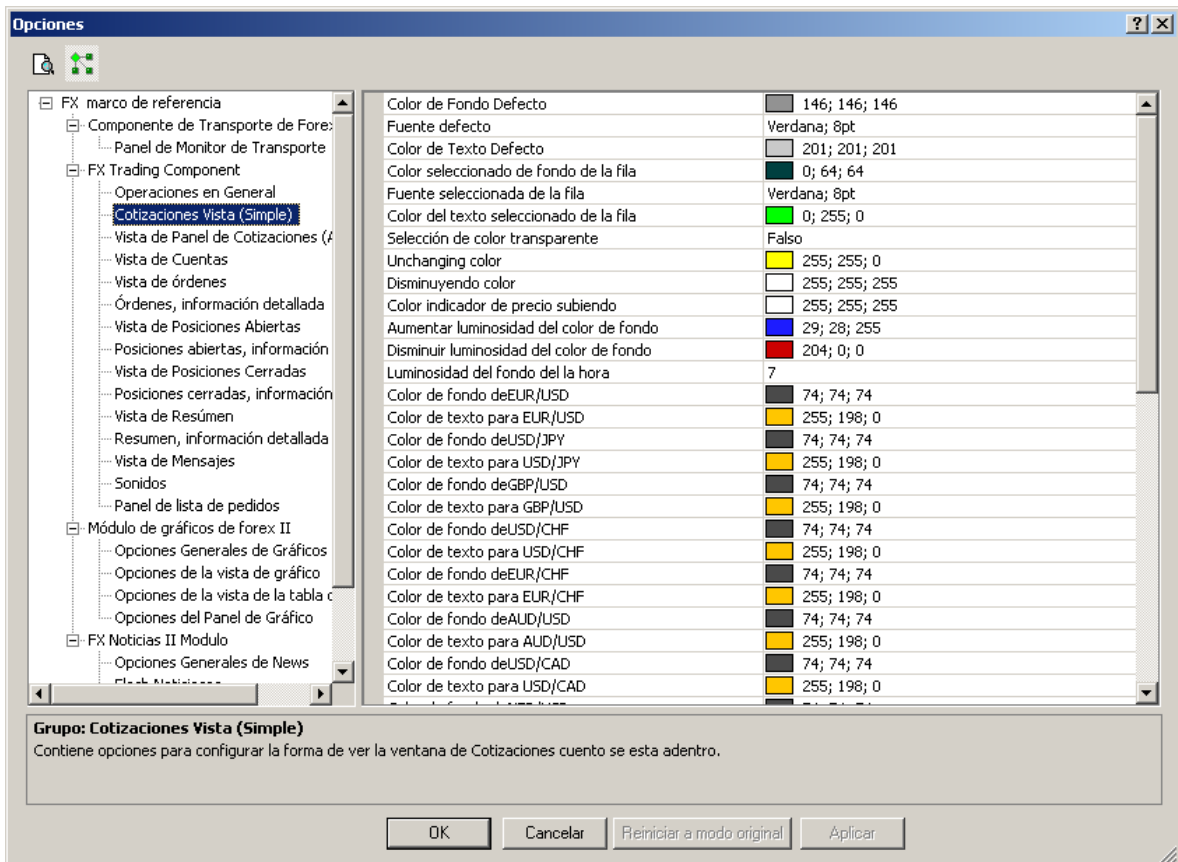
Opciones

? X

FX marco de referencia
Componente de Transporte de Forex
Panel de Monitor de Transporte
FX Trading Component
Operaciones en General
Cotizaciones Vista (Simple)
Vista de Panel de Cotizaciones (A
Vista de Cuentas
Vista de órdenes
Órdenes, información detallada
Vista de Posiciones Abiertas
Posiciones abiertas, información
Vista de Posiciones Cerradas
Posiciones cerradas, información
Vista de Resúmen
Resumen, información detallada
Vista de Mensajes
Sonidos
Panel de lista de pedidos
Módulo de gráficos de forex II
Opciones Generales de Gráficos
Opciones de la vista de gráfico
Opciones de la vista de la tabla d
Opciones del Panel de Gráfico
FX Noticias II Modulo
Opciones Generales de News
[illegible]

| | |
|---|---|
| Color de Fondo Defecto | 146; 146; 146 |
| Fuente defecto | Verdana; 8pt |
| Color de Texto Defecto | 201; 201; 201 |
| Color seleccionado de fondo de la fila | 0; 64; 64 |
| Fuente seleccionada de la fila | Verdana; 8pt |
| Color del texto seleccionado de la fila | 0; 255; 0 |
| Selección de color transparente | Falso |
| Unchanging color | 255; 255; 0 |
| Disminuyendo color | 255; 255; 255 |
| Color indicador de precio subiendo | 255; 255; 255 |
| Aumentar luminosidad del color de fondo | 29; 28; 255 |
| Disminuir luminosidad del color de fondo | 204; 0; 0 |
| Luminosidad del fondo del la hora | 7 |
| Color de fondo deEUR/USD | 74; 74; 74 |
| Color de texto para EUR/USD | 255; 198; 0 |
| Color de fondo deUSD/JPY | 74; 74; 74 |
| Color de texto para USD/JPY | 255; 198; 0 |
| Color de fondo deGBP/USD | 74; 74; 74 |
| Color de texto para GBP/USD | 255; 198; 0 |
| Color de fondo deUSD/CHF | 74; 74; 74 |
| Color de texto para USD/CHF | 255; 198; 0 |
| Color de fondo deEUR/CHF | 74; 74; 74 |
| Color de texto para EUR/CHF | 255; 198; 0 |
| Color de fondo deAUD/USD | 74; 74; 74 |
| Color de texto para AUD/USD | 255; 198; 0 |
| Color de fondo deUSD/CAD | 74; 74; 74 |
| Color de texto para USD/CAD | 255; 198; 0 |
| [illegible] | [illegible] |

Grupo: Cotizaciones Vista (Simple)
Contiene opciones para configurar la forma de ver la ventana de Cotizaciones cuento se esta adentro.

OK Cancelar Reiniciar a modo original Aplicar